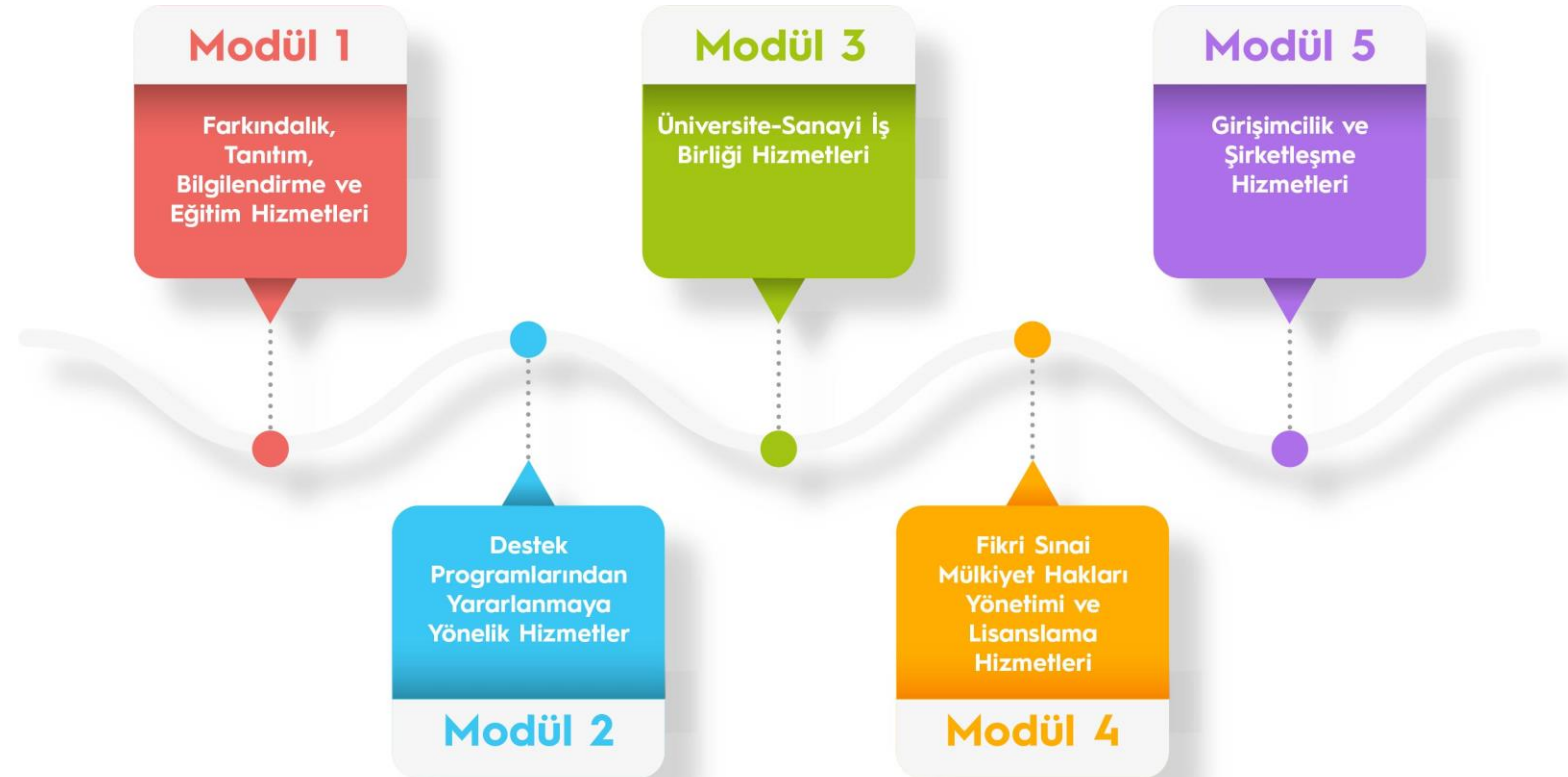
Modül 1

Farkındalık, Tanıtım, Bilgilendirme ve Eğitim Hizmetleri

Destek Programlarından Yararlanmaya Yönelik Hizmetler

Modül 2

Modül 3

Üniversite-Sanayi İş Birliği Hizmetleri

Fikri Sınai Mülkiyet Hakları Yönetimi ve Lisanslama Hizmetleri

Modül 4

Modül 5

Girişimcilik ve Şirketleşme Hizmetleri